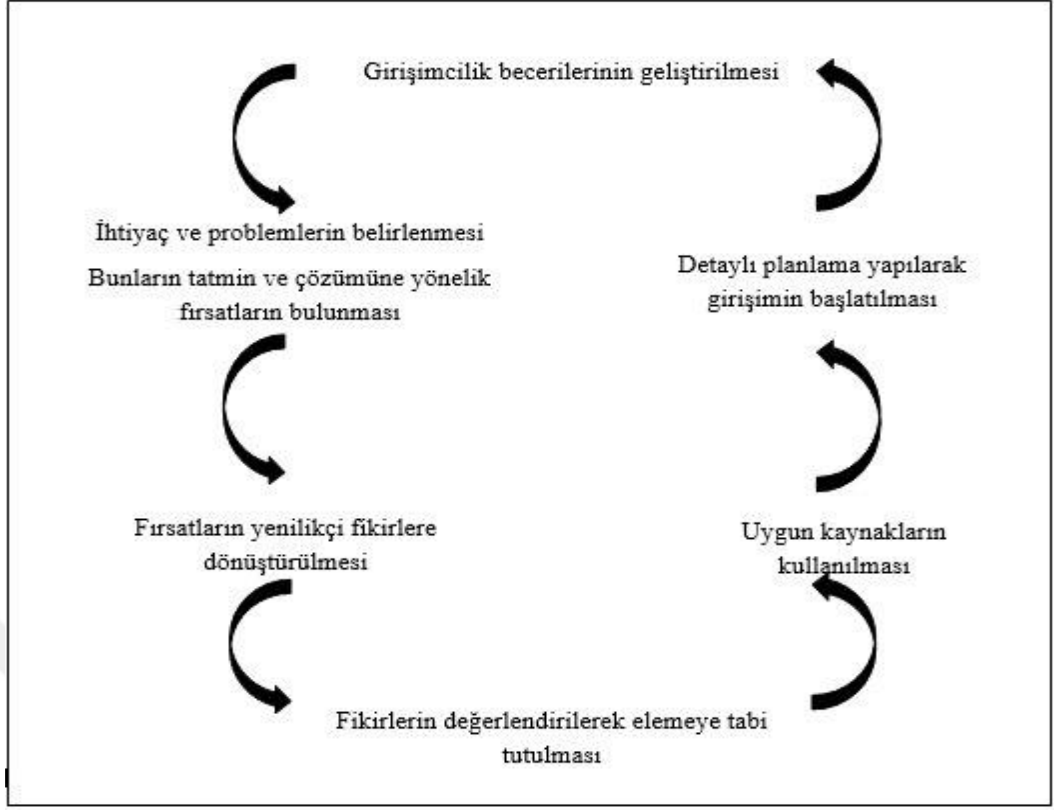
Girişimcilik becerilerinin geliştirilmesi

İhtiyaç ve problemlerin belirlenmesi

Bunların tatmin ve çözümüne yönelik fırsatların bulunması

Detaylı planlama yapılarak girişimin başlatılması

Fırsatların yenilikçi fikirlere dönüştürülmesi

Uygun kaynakların kullanılması

Fikirlerin değerlendirilerek elemeye tabi tutulması